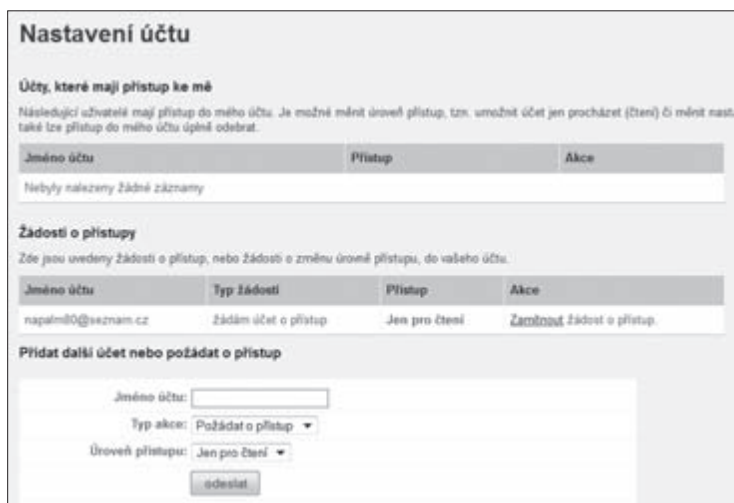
Nastavení účtu

Účty, které mají přístup ke mě

Následující uživatelé mají přístup do mého účtu. Je možné měnit úroveň přístup, tzn. umožnit účet jen procházet (čtení) či měnit nasta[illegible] také lze přístup do mého účtu úplně odebrat.

| Jméno účtu | Přístup | Akce |
|---|---|---|
| Nebyly nalezeny žádné záznamy | | |

Žádosti o přístupy

Zde jsou uvedeny žádosti o přístup, nebo žádosti o změnu úrovně přístupu, do vašeho účtu.

| Jméno účtu | Typ žádosti | Přístup | Akce |
|---|---|---|---|
| napalm80@seznam.cz | žádám účet o přístup | Jen pro čtení | Zamítnout žádost o přístup. |

Přidat další účet nebo požádat o přístup

Jméno účtu:

Typ akce: Požádat o přístup

Úroveň přístupu: Jen pro čtení

odeslat